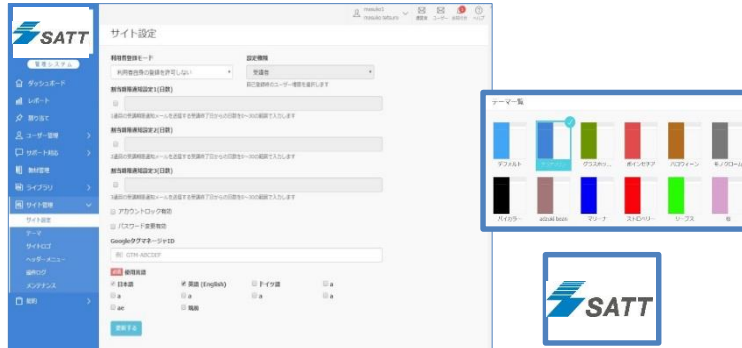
SATT

管理システム

ダッシュボード
レポート
割り当て
ユーザー管理
サポート対応
教材管理
ライブラリ
サイト管理
サイト設定
テーマ
サイトCT
ヘッダーメニュー
操作ログ
メンテナンス
契約

masuko1 masuko tatsuro
講習者 ユーザー お知らせ ヘルプ

サイト設定

利用者登録モード
利用者自身の登録を許可しない

設定権限
受講者

督促期限通知設定1(日数)

督促期限通知設定2(日数)

督促期限通知設定3(日数)

アカウントロック有効

パスワード変更有効

GoogleタグマネージャーID
GTM-XXXXXX

使用言語
日本語
英語 (English)
ドイツ語

変更する

テーマ一覧

デフォルト
グラスホッ...
ポインセチア
ハロウィーン
モノクローム
バイカラー
azuki bean
マリーナ
ストロベリー
リーブス
桜

SATT